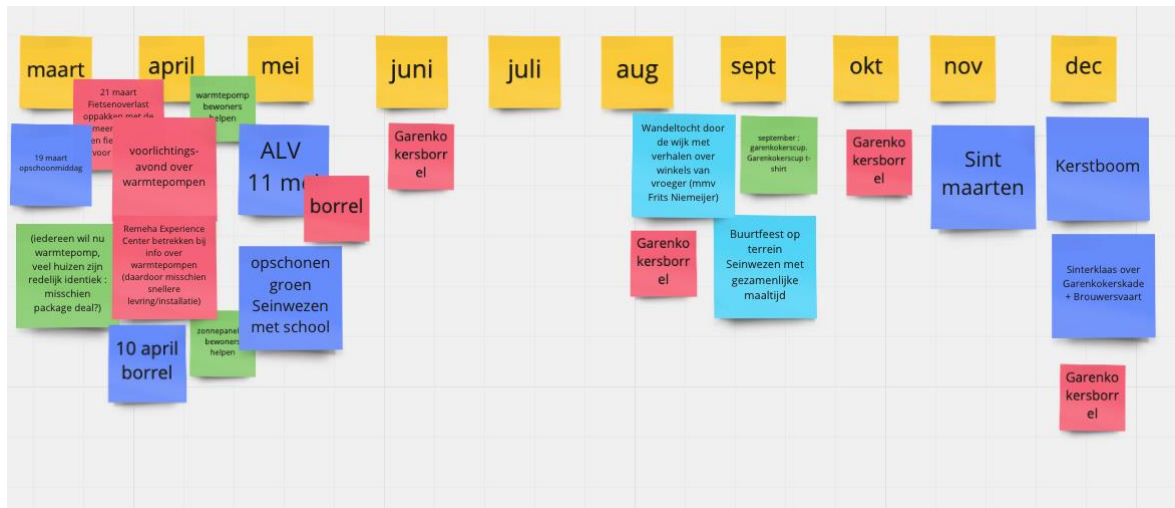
maart

april

mei

juni

juli

aug

sept

okt

nov

dec

21 maart Fietsenoverlast oppakken met de meer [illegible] en fie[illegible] voor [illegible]

warmtepomp bewoners helpen

19 maart opschoonmiddag

voorlichtings-avond over warmtepompen

ALV 11 m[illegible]

borrel

Garenkokersborrel

(iedereen wil nu warmtepomp, veel huizen zijn redelijk identiek : misschien package deal?)

Remeha Experience Center betrekken bij info over warmtepompen (daardoor misschien snellere levring/installatie)

opschonen groen Seinwezen met school

zonnepanel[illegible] bewoners helpen

10 april borrel

Wandeltocht door de wijk met verhalen over winkels van vroeger (mmv Frits Niemeijer)

september : garenkokerscup. Garenkokerscup t-shirt

Garenkokersborrel

Buurtfeest op terrein Seinwezen met gezamenlijke maaltijd

Garenkokersborrel

Sint maarten

Kerstboom

Sinterklaas over Garenkokerskade + Brouwersvaart

Garenkokersborrel